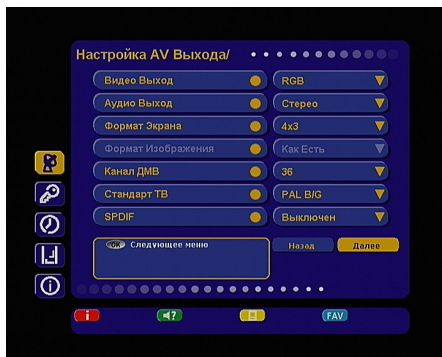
Настройка AV Выхода/

| | |
|---|---|
| Видео Выход | RGB |
| Аудио Выход | Стерео |
| Формат Экрана | 4x3 |
| Формат Изображения | Как Есть |
| Канал ДМВ | 36 |
| Стандарт ТВ | PAL B/G |
| SPDIF | Выключен |

OK Следующее меню

Назад

Далее

FAV